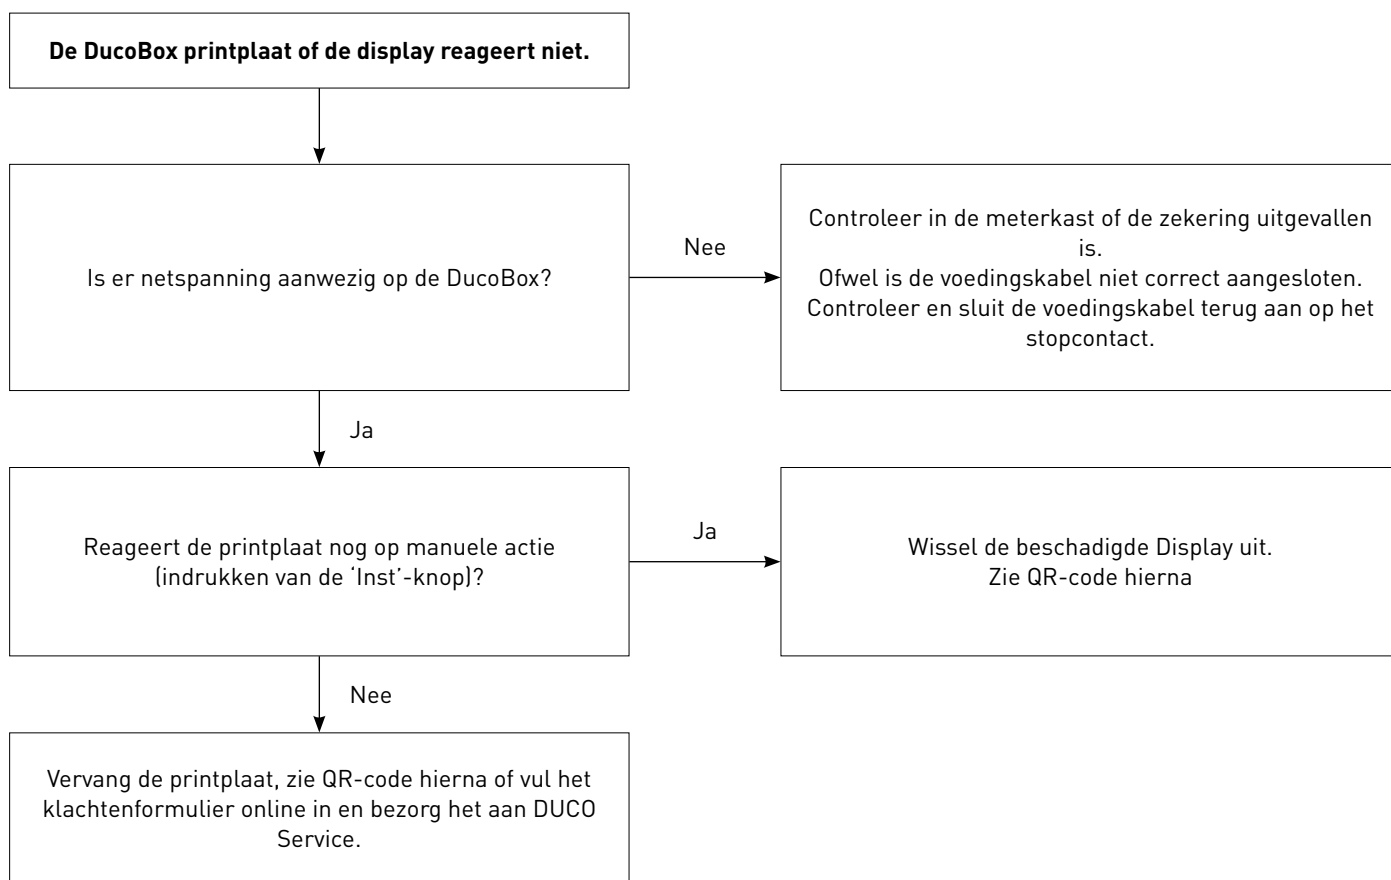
**De DucoBox printplaat of de display reageert niet.**

Is er netspanning aanwezig op de DucoBox?

Nee

Controleer in de meterkast of de zekering uitgevallen is.
Ofwel is de voedingskabel niet correct aangesloten.
Controleer en sluit de voedingskabel terug aan op het stopcontact.

Ja

Reageert de printplaat nog op manuele actie (indrukken van de 'Inst'-knop)?

Ja

Wissel de beschadigde Display uit.
Zie QR-code hierna

Nee

Vervang de printplaat, zie QR-code hierna of vul het klachtenformulier online in en bezorg het aan DUCO Service.